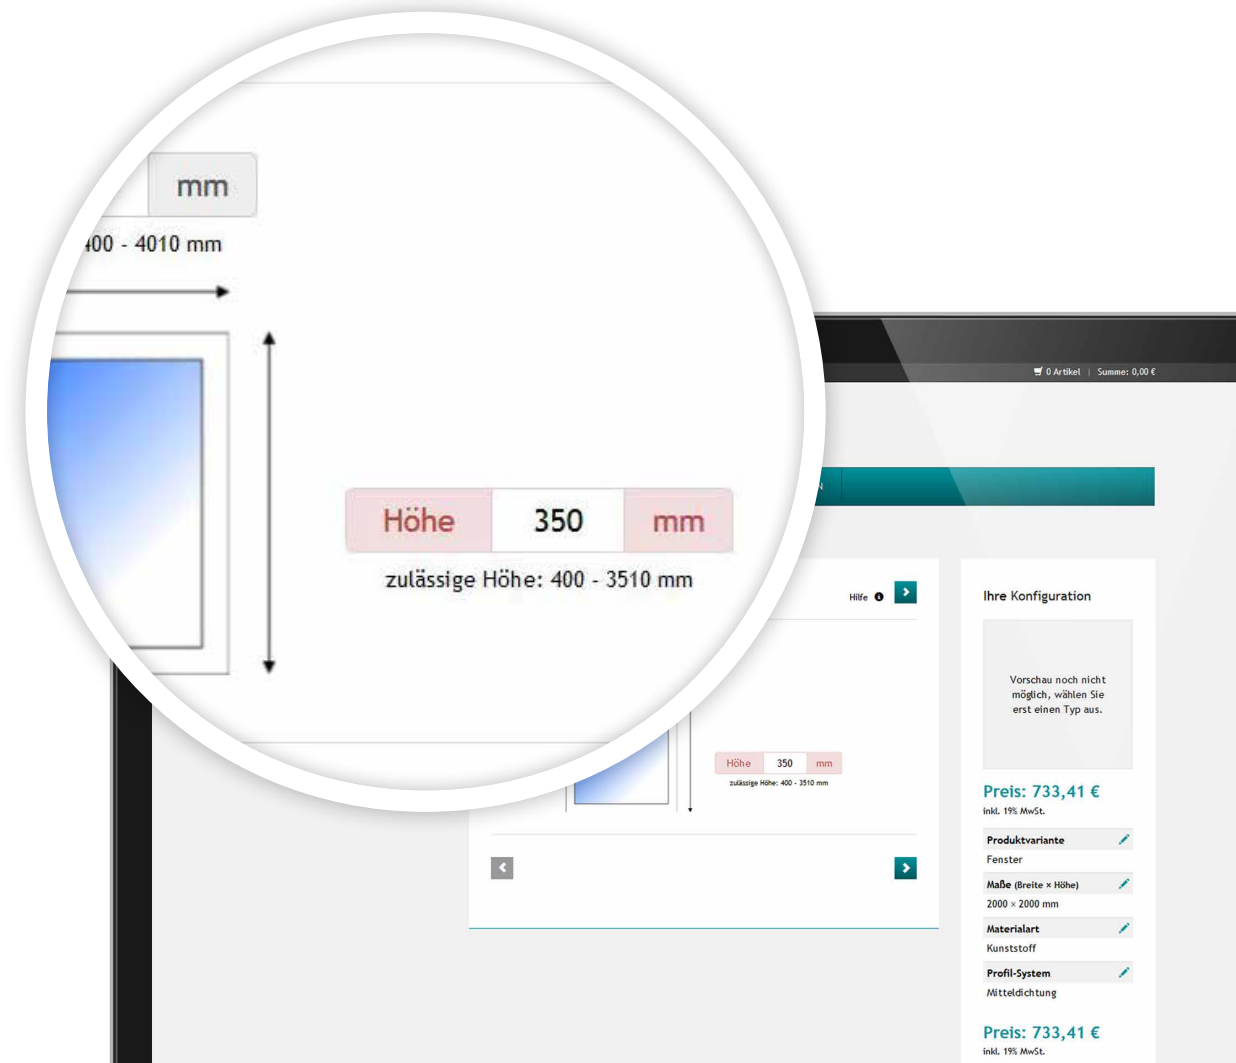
mm
400 - 4010 mm

Höhe 350 mm
zulässige Höhe: 400 - 3510 mm

0 Artikel | Summe: 0,00 €

Hilfe

Höhe 350 mm
zulässige Höhe: 400 - 3510 mm

Ihre Konfiguration

Vorschau noch nicht möglich, wählen Sie erst einen Typ aus.

Preis: 733,41 €
inkl. 19% MwSt.

Produktvariante
Fenster

Maße (Breite × Höhe)
2000 × 2000 mm

Materialart
Kunststoff

Profil-System
Mitteldichtung

Preis: 733,41 €
inkl. 19% MwSt.